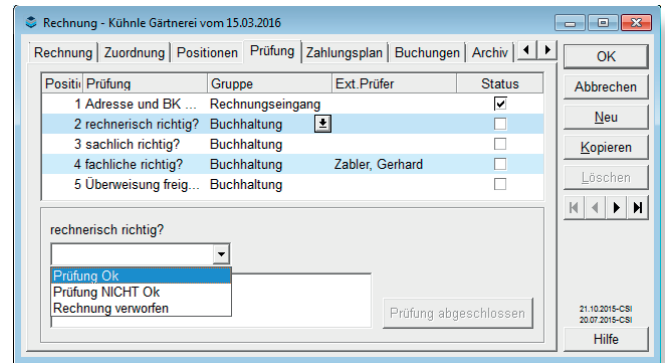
Rechnung - Kühnle Gärtnerei vom 15.03.2016

Rechnung | Zuordnung | Positionen | Prüfung | Zahlungsplan | Buchungen | Archiv

| Positi | Prüfung | Gruppe | Ext.Prüfer | Status |
|---|---|---|---|---|
| 1 | Adresse und BK ... | Rechnungseingang | | ☑ |
| 2 | rechnerisch richtig? | Buchhaltung | | ☐ |
| 3 | sachlich richtig? | Buchhaltung | | ☐ |
| 4 | fachliche richtig? | Buchhaltung | Zabler, Gerhard | ☐ |
| 5 | Überweisung freig... | Buchhaltung | | ☐ |

rechnerisch richtig?

Prüfung Ok
Prüfung NICHT Ok
Rechnung verworfen

Prüfung abgeschlossen

OK
Abbrechen
Neu
Kopieren
Löschen

21.10.2015-CSI
20.07.2015-CSI
Hilfe